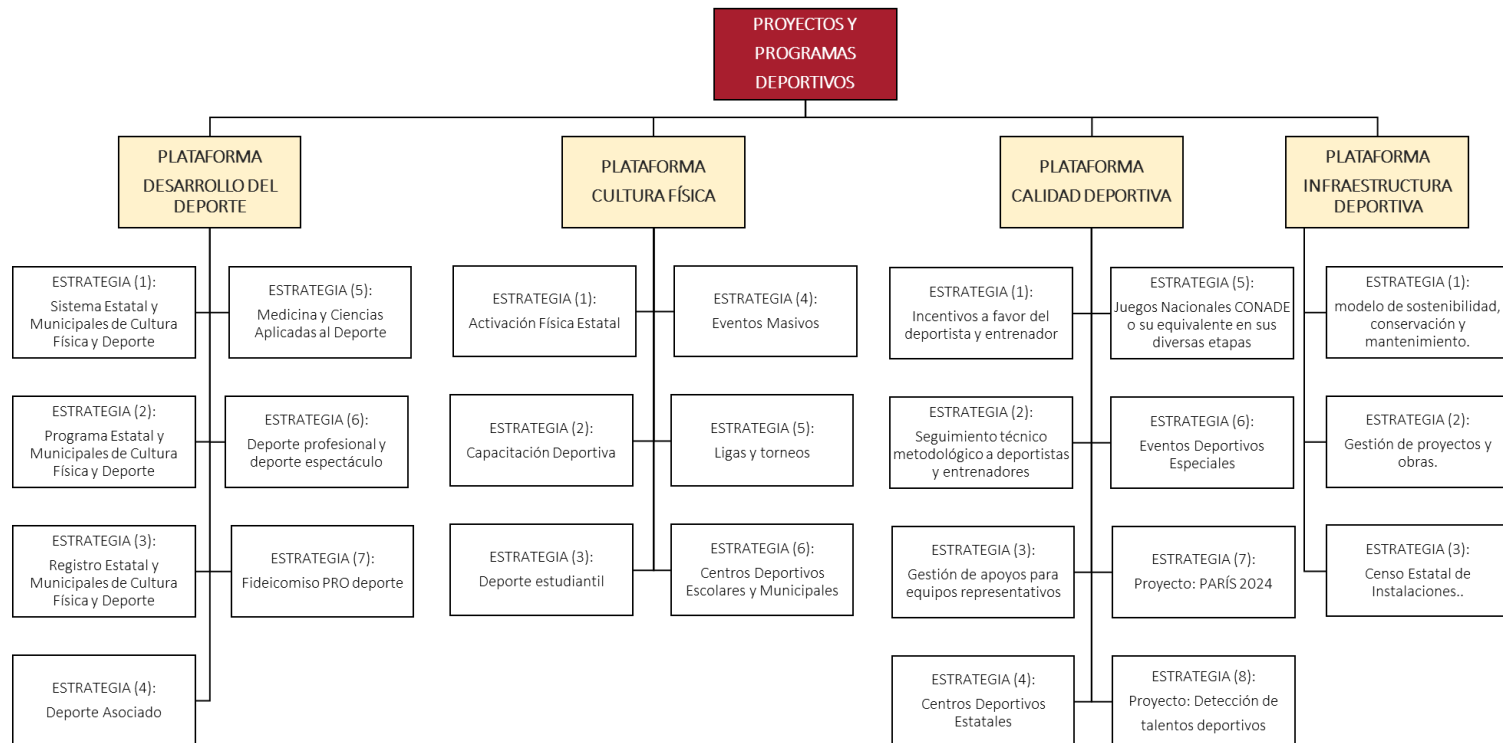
PROYECTOS Y PROGRAMAS DEPORTIVOS

PLATAFORMA DESARROLLO DEL DEPORTE

ESTRATEGIA (1): Sistema Estatal y Municipales de Cultura Física y Deporte

ESTRATEGIA (5): Medicina y Ciencias Aplicadas al Deporte

ESTRATEGIA (2): Programa Estatal y Municipales de Cultura Física y Deporte

ESTRATEGIA (6): Deporte profesional y deporte espectáculo

ESTRATEGIA (3): Registro Estatal y Municipales de Cultura Física y Deporte

ESTRATEGIA (7): Fideicomiso PRO deporte

ESTRATEGIA (4): Deporte Asociado

PLATAFORMA CULTURA FÍSICA

ESTRATEGIA (1): Activación Física Estatal

ESTRATEGIA (4): Eventos Masivos

ESTRATEGIA (2): Capacitación Deportiva

ESTRATEGIA (5): Ligas y torneos

ESTRATEGIA (3): Deporte estudiantil

ESTRATEGIA (6): Centros Deportivos Escolares y Municipales

PLATAFORMA CALIDAD DEPORTIVA

ESTRATEGIA (1): Incentivos a favor del deportista y entrenador

ESTRATEGIA (5): Juegos Nacionales CONADE o su equivalente en sus diversas etapas

ESTRATEGIA (2): Seguimiento técnico metodológico a deportistas y entrenadores

ESTRATEGIA (6): Eventos Deportivos Especiales

ESTRATEGIA (3): Gestión de apoyos para equipos representativos

ESTRATEGIA (7): Proyecto: PARÍS 2024

ESTRATEGIA (4): Centros Deportivos Estatales

ESTRATEGIA (8): Proyecto: Detección de talentos deportivos

PLATAFORMA INFRAESTRUCTURA DEPORTIVA

ESTRATEGIA (1): modelo de sostenibilidad, conservación y mantenimiento.

ESTRATEGIA (2): Gestión de proyectos y obras.

ESTRATEGIA (3): Censo Estatal de Instalaciones..